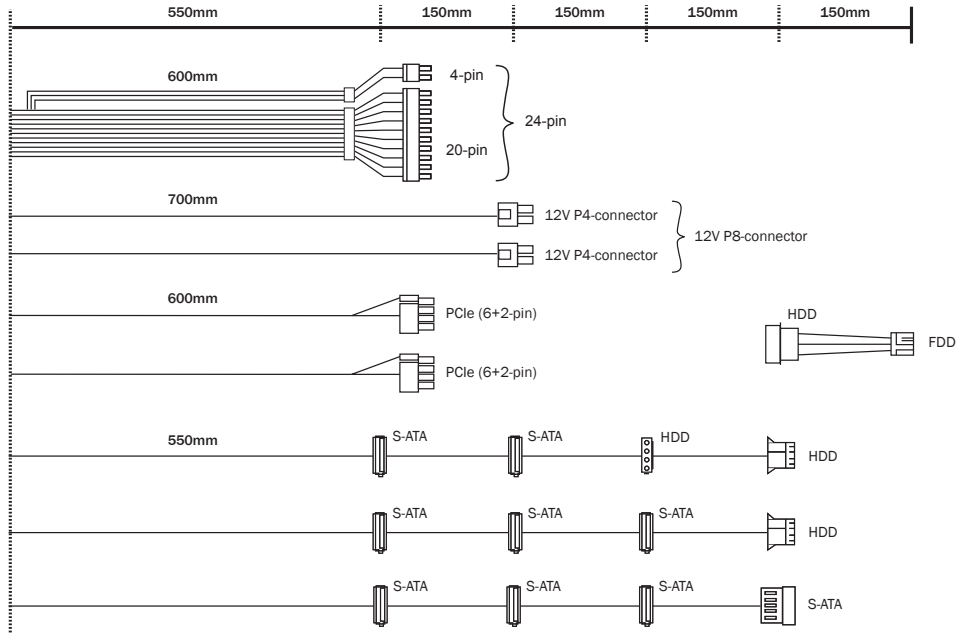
550mm 150mm 150mm 150mm 150mm

600mm
4-pin
24-pin
20-pin

700mm
12V P4-connector
12V P8-connector
12V P4-connector

600mm
PCIe (6+2-pin)
HDD
FDD
PCIe (6+2-pin)

550mm
S-ATA
S-ATA
HDD
HDD

S-ATA
S-ATA
S-ATA
HDD

S-ATA
S-ATA
S-ATA
S-ATA